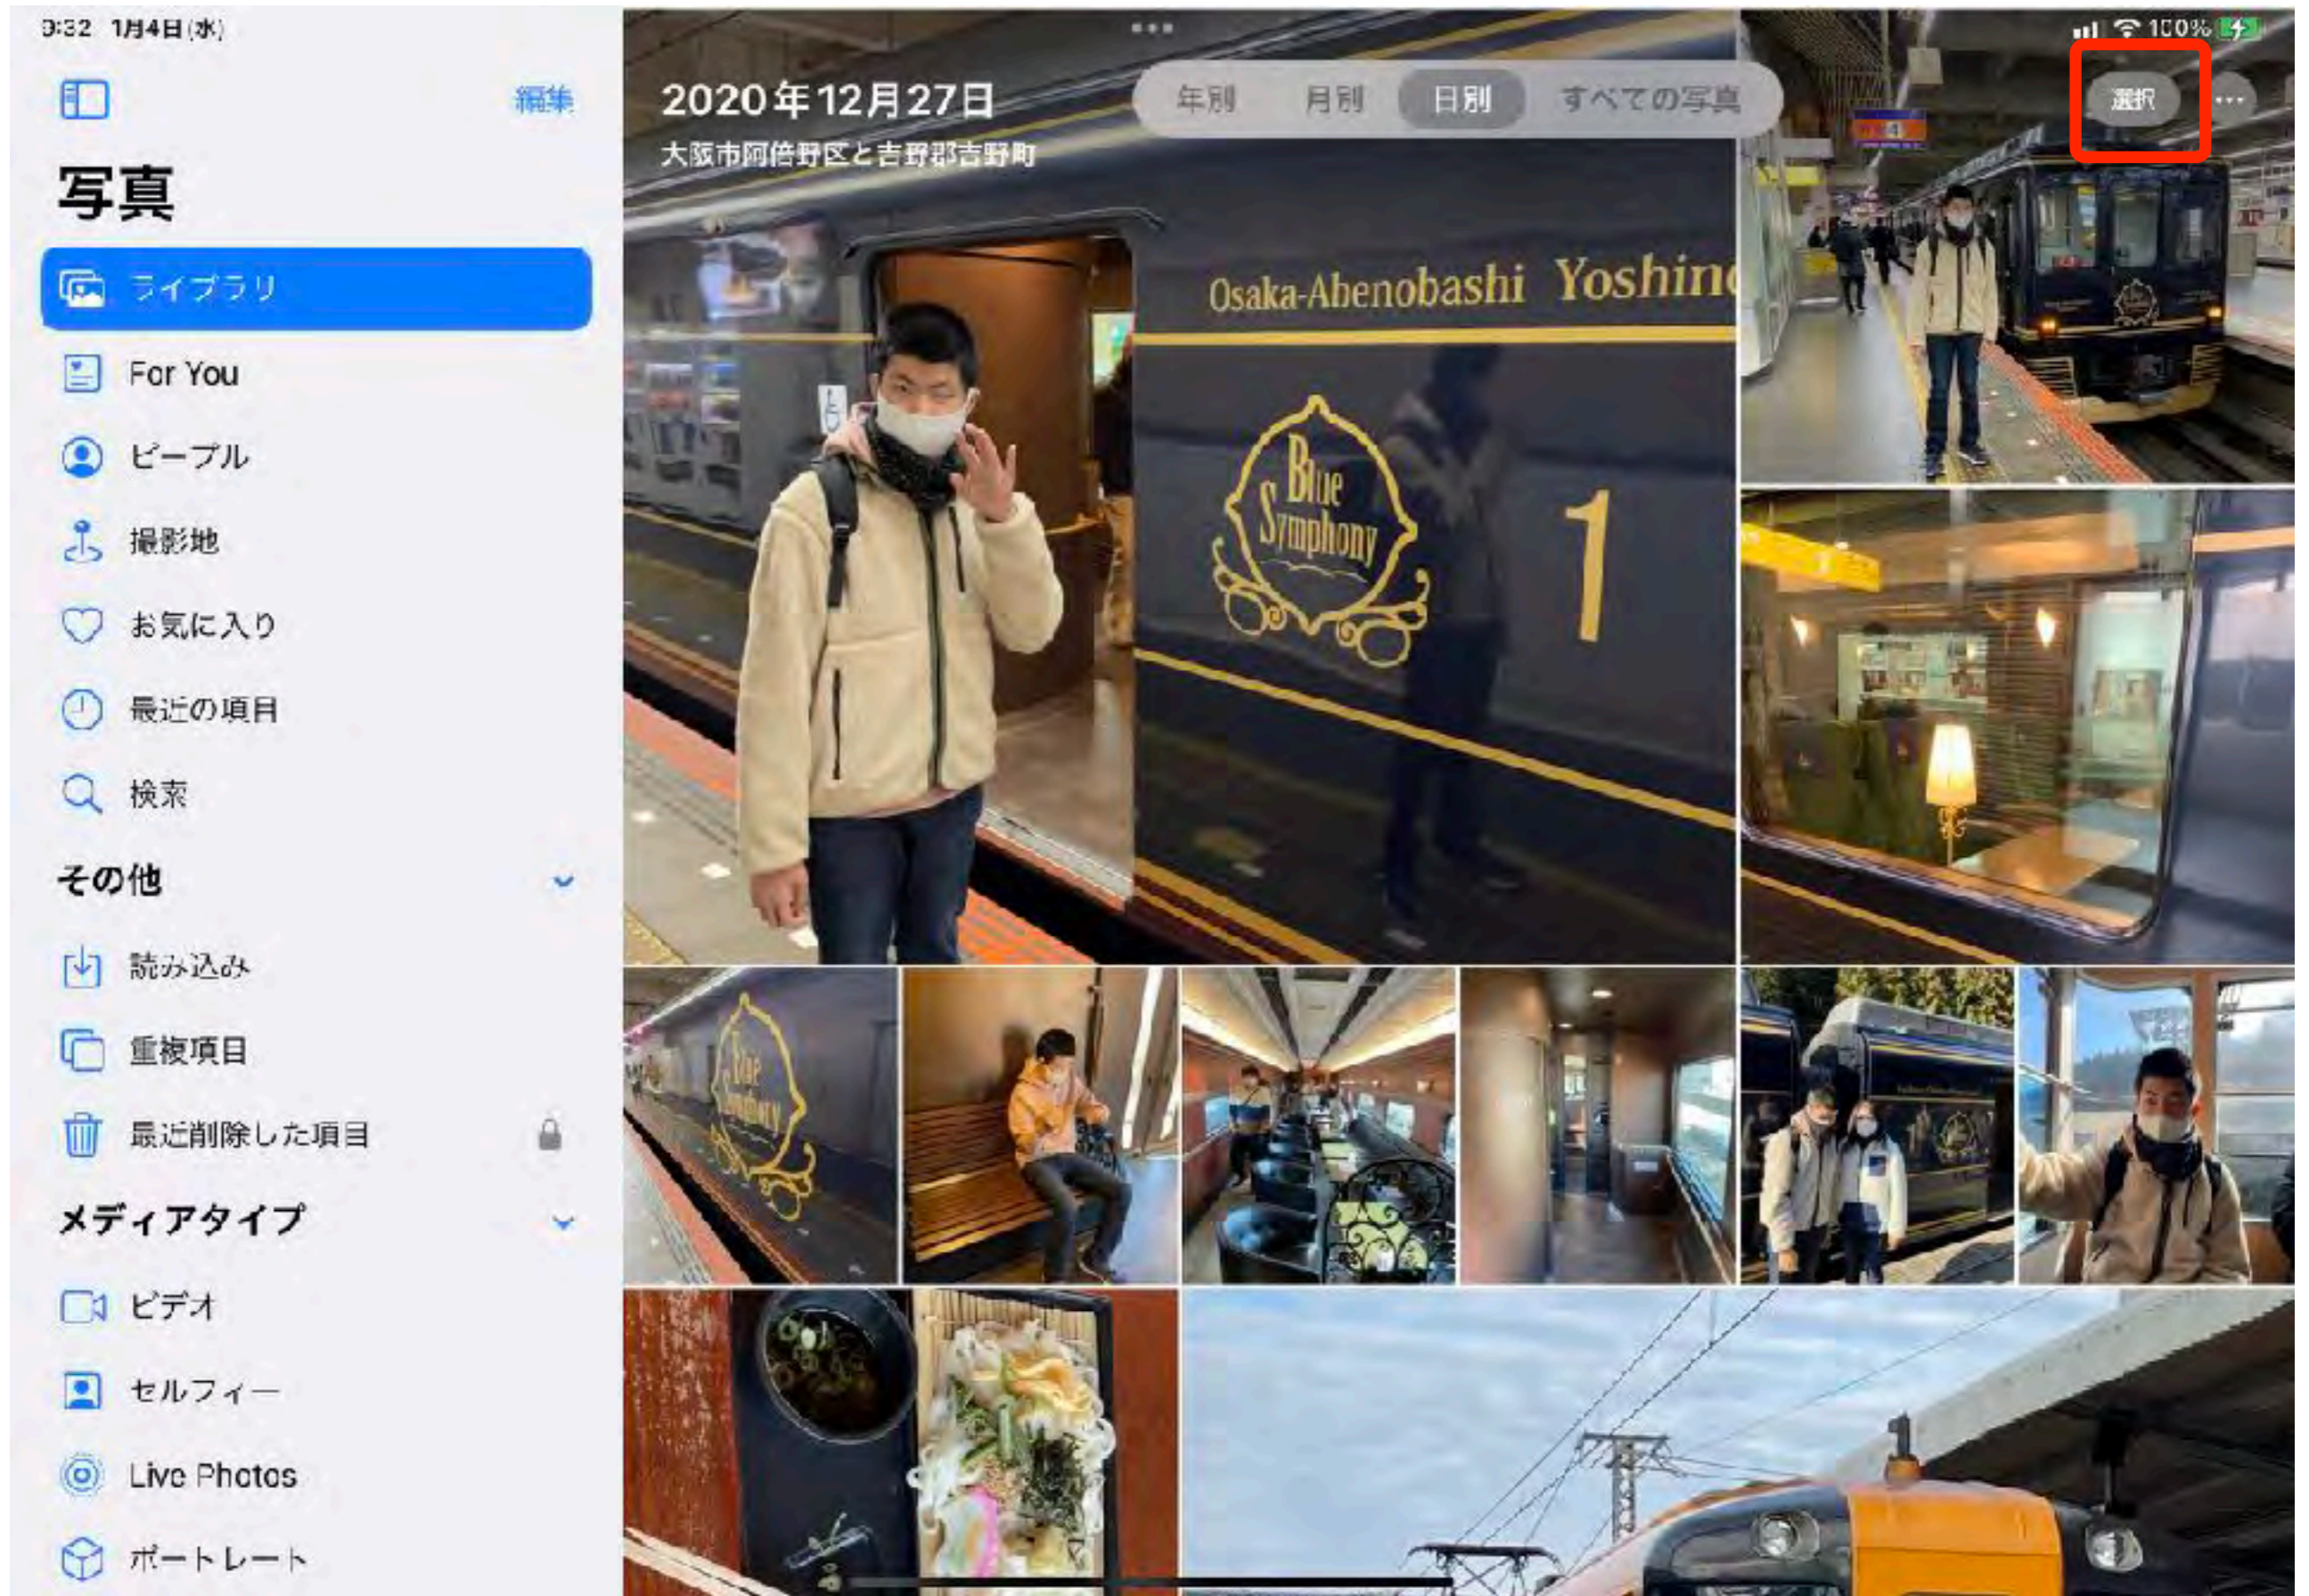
9:32 1月4日(水)

編集

写真

ライブラリ

For You

ピープル

撮影地

お気に入り

最近の項目

検索

その他

読み込み

重複項目

最近削除した項目

メディアタイプ

ビデオ

セルフィー

Live Photos

ポートレート

100%

2020年12月27日
大阪市阿倍野区と吉野郡吉野町

年別 月別 日別 すべての写真

選択 ···

Osaka-Abenobashi Yoshino

Blue Symphony

1